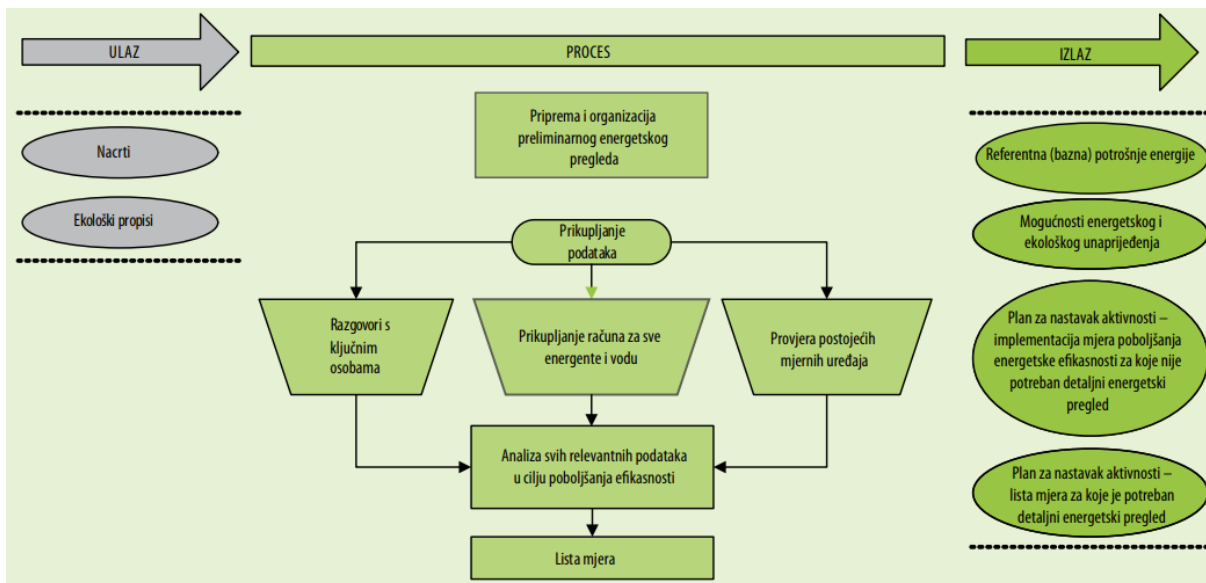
ULAZ

PROCES

IZLAZ

Nacrti

Ekološki propisi

Priprema i organizacija preliminarnog energetskog pregleda

Prikupljanje podataka

Razgovori s ključnim osobama

Prikupljanje računa za sve energente i vodu

Provjera postojećih mjernih uređaja

Analiza svih relevantnih podataka u cilju poboljšanja efikasnosti

Lista mjera

Referentna (bazna) potrošnje energije

Mogućnosti energetskog i ekološkog unaprijeđenja

Plan za nastavak aktivnosti – implementacija mjera poboljšanja energetske efikasnosti za koje nije potreban detaljni energetski pregled

Plan za nastavak aktivnosti – lista mjera za koje je potreban detaljni energetski pregled